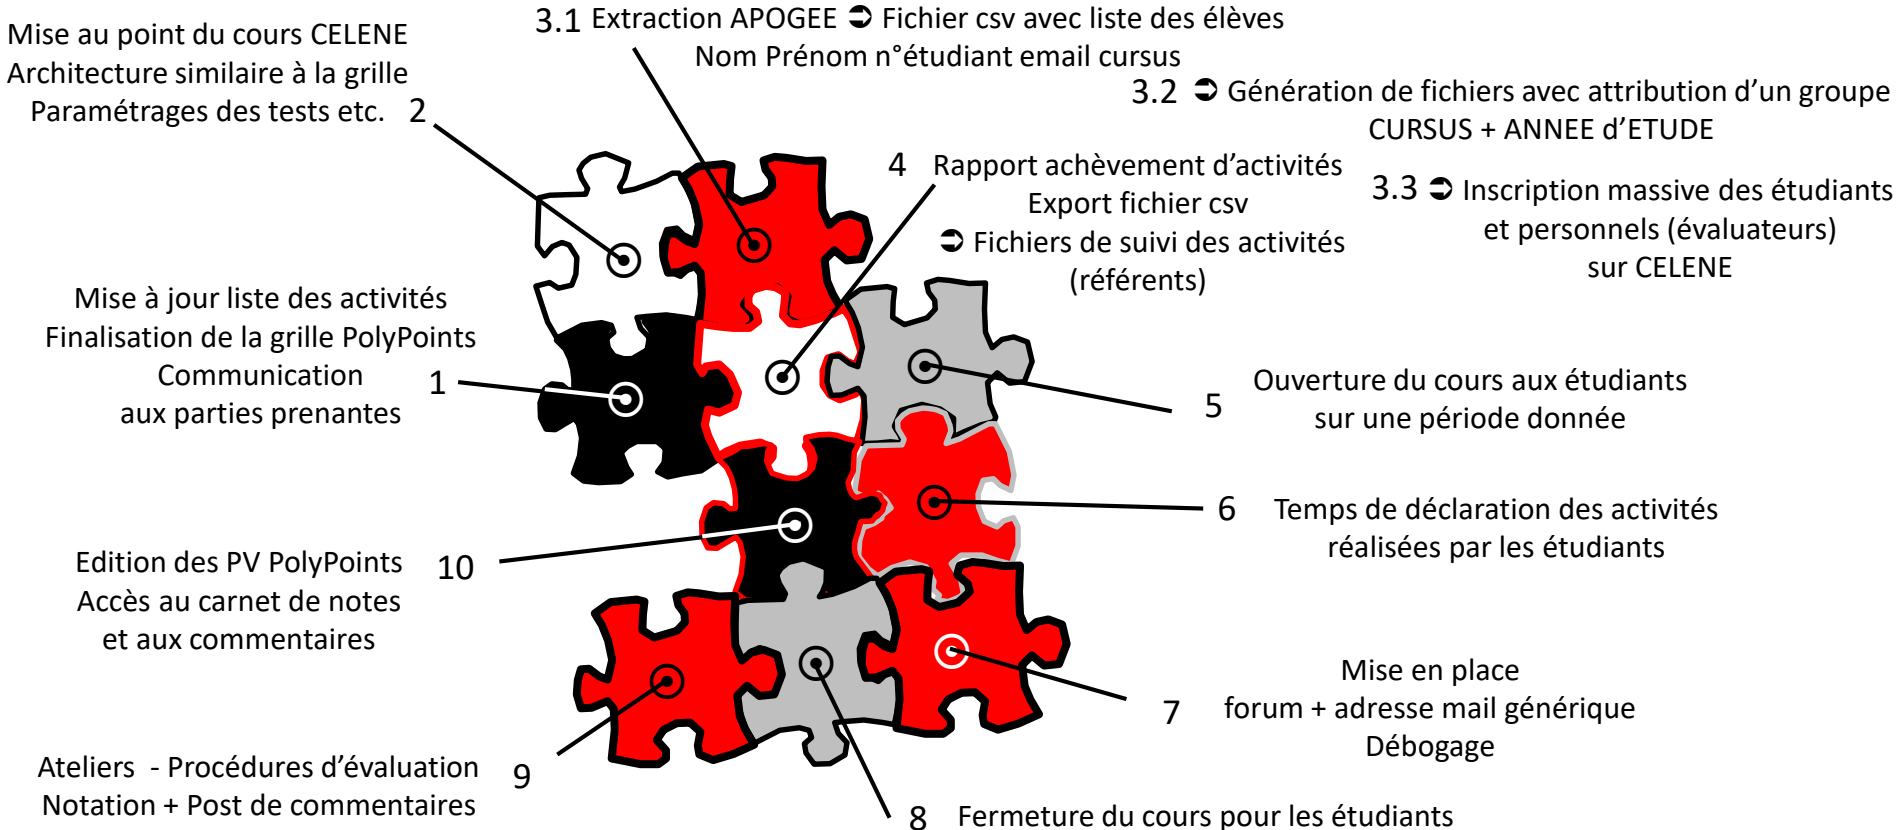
Mise au point du cours CELENE
Architecture similaire à la grille
Paramétrages des tests etc. 2

3.1 Extraction APOGEE ➲ Fichier csv avec liste des élèves
Nom Prénom n°étudiant email cursus

3.2 ➲ Génération de fichiers avec attribution d'un groupe
CURSUS + ANNEE d'ETUDE

4 Rapport achèvement d'activités
Export fichier csv
➲ Fichiers de suivi des activités
(référents)

3.3 ➲ Inscription massive des étudiants
et personnels (évaluateurs)
sur CELENE

Mise à jour liste des activités
Finalisation de la grille PolyPoints
Communication
aux parties prenantes 1

5 Ouverture du cours aux étudiants
sur une période donnée

6 Temps de déclaration des activités
réalisées par les étudiants

Edition des PV PolyPoints
Accès au carnet de notes
et aux commentaires 10

Mise en place
7 forum + adresse mail générique
Débogage

Ateliers - Procédures d'évaluation
Notation + Post de commentaires 9

8 Fermeture du cours pour les étudiants